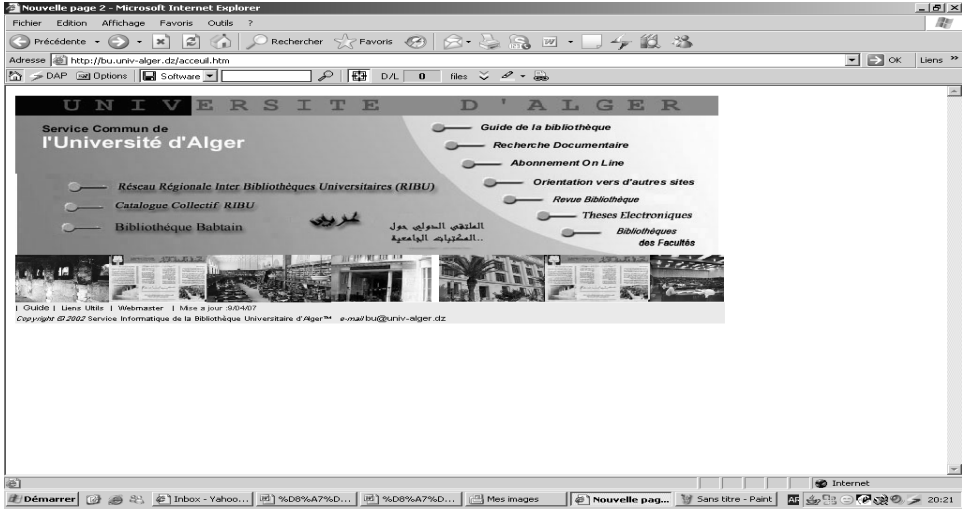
Nouvelle page 2 - Microsoft Internet Explorer

Fichier Edition Affichage Favoris Outils ?

Précédente Rechercher Favoris

Adresse http://bu.univ-alger.dz/acceuil.htm

OK Liens

DAP Options Software D/L 0 files

UNIVERSITE D'ALGER

Service Commun de l'Université d'Alger

Guide de la bibliothèque

Recherche Documentaire

Abonnement On Line

Orientation vers d'autres sites

Revue Bibliothèque

Theses Electroniques

Bibliothèques des Facultés

Réseau Régionale Inter Bibliothèques Universitaires (RIBU)

Catalogue Collectif RIBU

Bibliothèque Babtain

عربي

الملتقى الدولي حول المكتبات الجامعية..

| Guide | Liens Utils | Webmaster | Mise a jour :9/04/07

Copyright © 2002 Service Informatique de la Bibliothèque Universitaire d'Alger™ e-mail bu@univ-alger.dz

Internet

Démarrer Inbox - Yahoo... %D8%A7%D... %D8%A7%D... Mes images Nouvelle pag... Sans titre - Paint 20:21